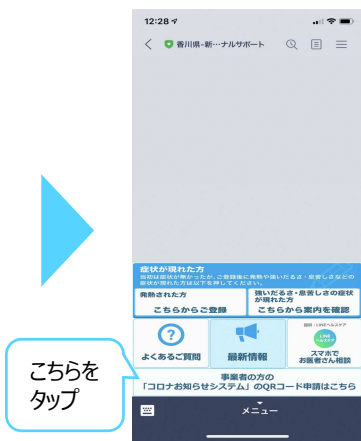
12:28

香川県-新…ナルサポート

症状が現れた方
当初は症状が無かったが、ご登録後に発熱や強いだるさ・息苦しさなどの症状が現れた方は以下を押してください。

発熱された方
こちらからご登録

強いだるさ・息苦しさの症状が現れた方
こちらから案内を確認

よくあるご質問

最新情報

提供：LINEヘルスケア
LINE ヘルスケア
スマホで
お医者さん相談

事業者の方の
「コロナお知らせシステム」のQRコード申請はこちら

メニュー

こちらを
タップ